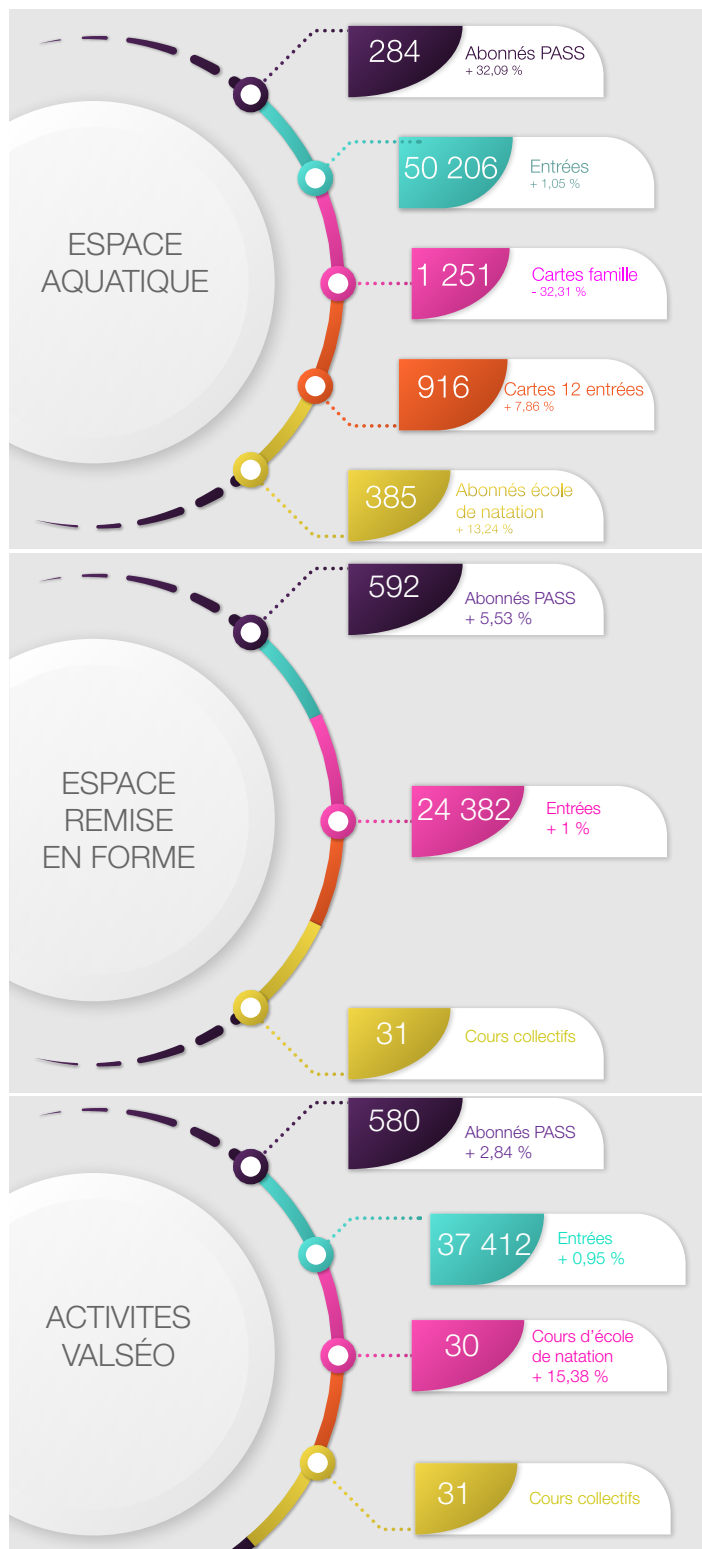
ESPACE AQUATIQUE

284 Abonnés PASS + 32,09 %

50 206 Entrées + 1,05 %

1 251 Cartes famille - 32,31 %

916 Cartes 12 entrées + 7,86 %

385 Abonnés école de natation + 13,24 %

ESPACE REMISE EN FORME

592 Abonnés PASS + 5,53 %

24 382 Entrées + 1 %

31 Cours collectifs

ACTIVITES VALSÉO

580 Abonnés PASS + 2,84 %

37 412 Entrées + 0,95 %

30 Cours d'école de natation + 15,38 %

31 Cours collectifs